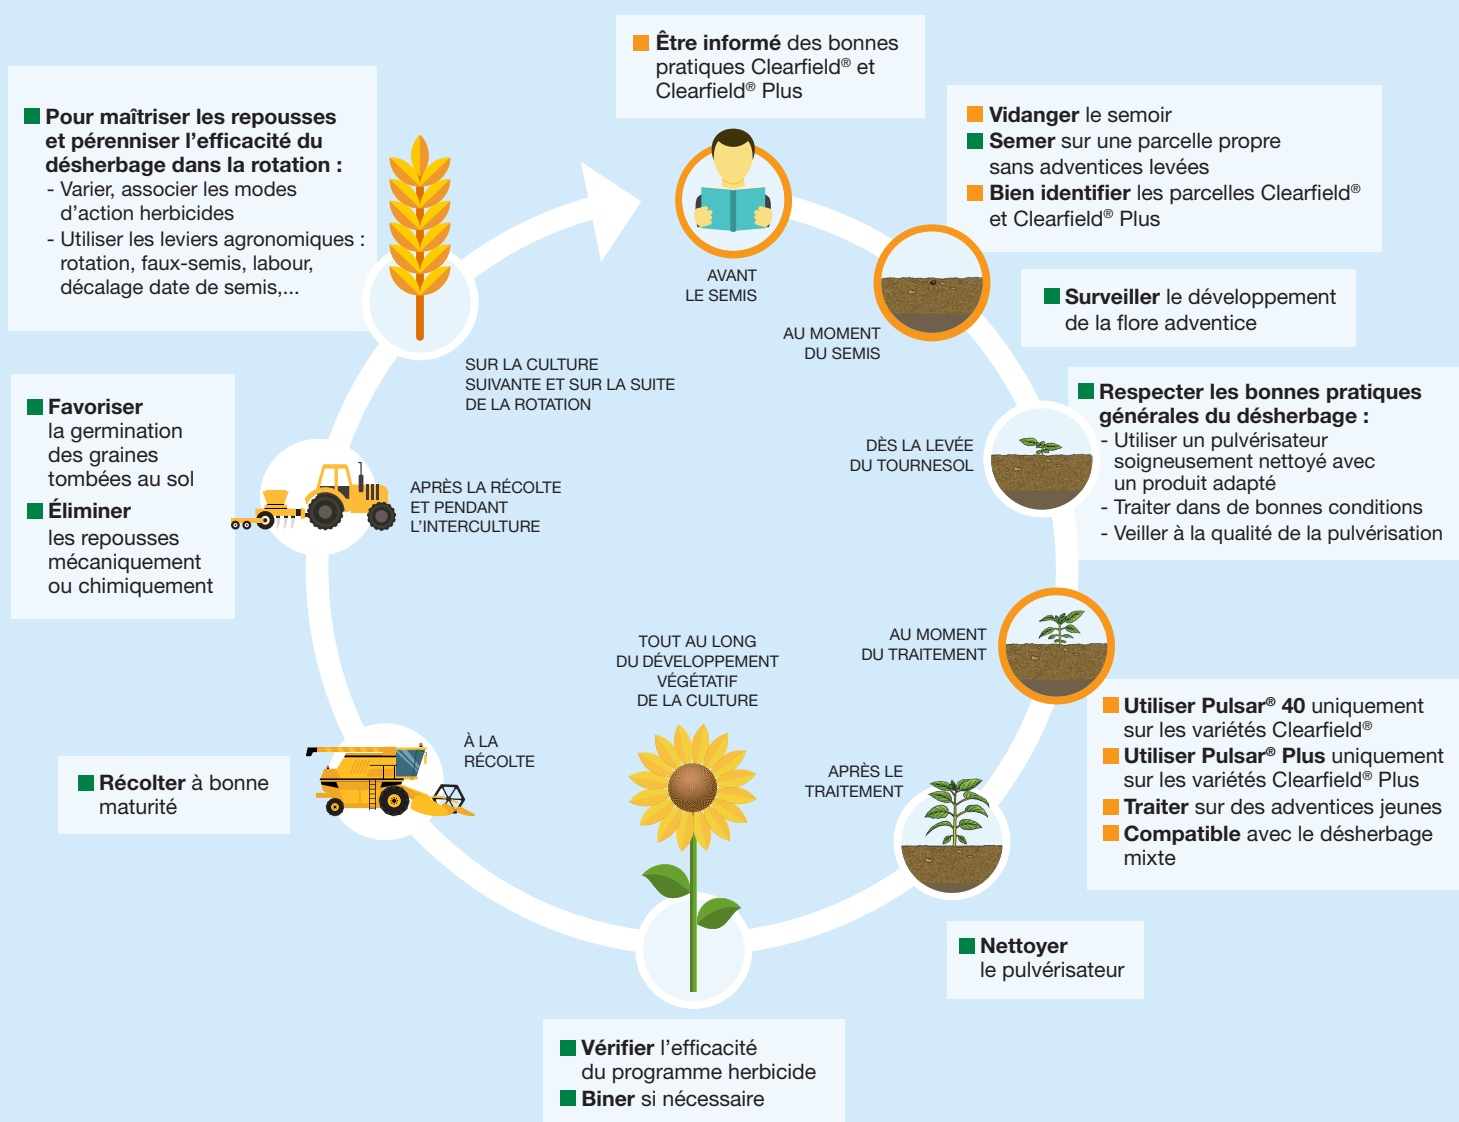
**Être informé** des bonnes pratiques Clearfield® et Clearfield® Plus

AVANT LE SEMIS

**Vidanger** le semoir
**Semer** sur une parcelle propre sans adventices levées
**Bien identifier** les parcelles Clearfield® et Clearfield® Plus

AU MOMENT DU SEMIS

**Surveiller** le développement de la flore adventice

DÈS LA LEVÉE DU TOURNESOL

**Respecter les bonnes pratiques générales du désherbage :**
- Utiliser un pulvérisateur soigneusement nettoyé avec un produit adapté
- Traiter dans de bonnes conditions
- Veiller à la qualité de la pulvérisation

AU MOMENT DU TRAITEMENT

**Utiliser Pulsar® 40** uniquement sur les variétés Clearfield®
**Utiliser Pulsar® Plus** uniquement sur les variétés Clearfield® Plus
**Traiter** sur des adventices jeunes
**Compatible** avec le désherbage mixte

APRÈS LE TRAITEMENT

**Nettoyer** le pulvérisateur

TOUT AU LONG DU DÉVELOPPEMENT VÉGÉTATIF DE LA CULTURE

**Vérifier** l'efficacité du programme herbicide
**Biner** si nécessaire

À LA RÉCOLTE

**Récolter** à bonne maturité

APRÈS LA RÉCOLTE ET PENDANT L'INTERCULTURE

**Favoriser** la germination des graines tombées au sol
**Éliminer** les repousses mécaniquement ou chimiquement

SUR LA CULTURE SUIVANTE ET SUR LA SUITE DE LA ROTATION

**Pour maîtriser les repousses et pérenniser l'efficacité du désherbage dans la rotation :**
- Varier, associer les modes d'action herbicides
- Utiliser les leviers agronomiques : rotation, faux-semis, labour, décalage date de semis,...